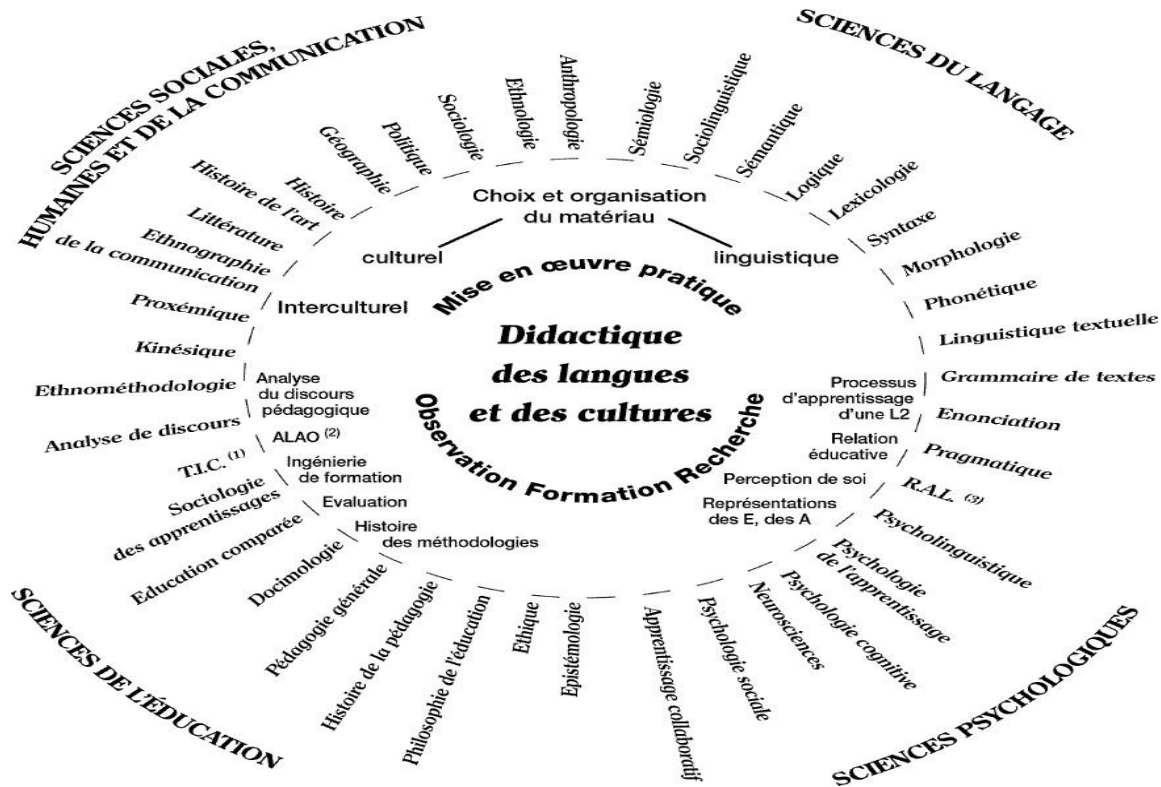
SCIENCES SOCIALES, HUMAINES ET DE LA COMMUNICATION

SCIENCES DU LANGAGE

Géographie
Politique
Sociologie
Ethnologie
Anthropologie
Sémiologie
Sociolinguistique
Sémantique
Logique
Lexicologie
Syntaxe
Morphologie
Phonétique
Linguistique textuelle
Grammaire de textes
Enonciation
Pragmatique
R.A.L. $^{(3)}$
Psycholinguistique
Psychologie de l'apprentissage
Psychologie cognitive
Neurosciences
Psychologie sociale
Apprentissage collaboratif
Epistémologie
Ethique
Philosophie de l'éducation
Histoire de la pédagogie
Pédagogie générale
Docimologie
Education comparée
Sociologie des apprentissages
T.I.C. $^{(1)}$
Analyse de discours
Ethnométhodologie
Kinésique
Proxémique
Ethnographie de la communication
Littérature
Histoire de l'art
Histoire

Choix et organisation du matériau
culturel
linguistique
Interculturel
Mise en œuvre pratique
Didactique des langues et des cultures
Observation Formation Recherche
Analyse du discours pédagogique
ALAO $^{(2)}$
Ingénierie de formation
Evaluation
Histoire des méthodologies
Processus d'apprentissage d'une L2
Relation éducative
Perception de soi
Représentations des E, des A

SCIENCES DE L'ÉDUCATION

SCIENCES PSYCHOLOGIQUES